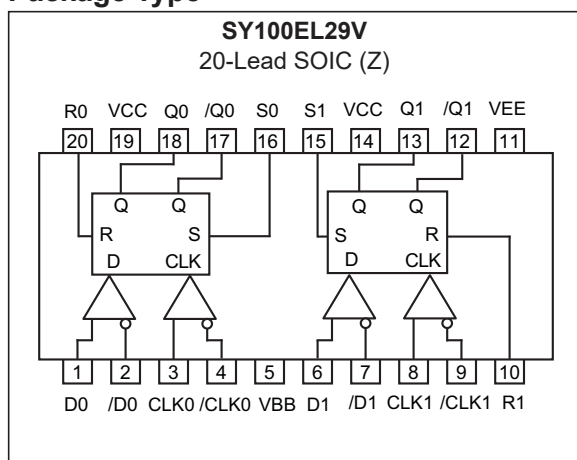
Package Type

SY100EL29V
20-Lead SOIC (Z)

R0 VCC Q0 /Q0 S0 S1 VCC Q1 /Q1 VEE

20 19 18 17 16 15 14 13 12 11

Q Q
R S
D CLK

Q Q
S R
D CLK

1 2 3 4 5 6 7 8 9 10

D0 /D0 CLK0 /CLK0 VBB D1 /D1 CLK1 /CLK1 R1